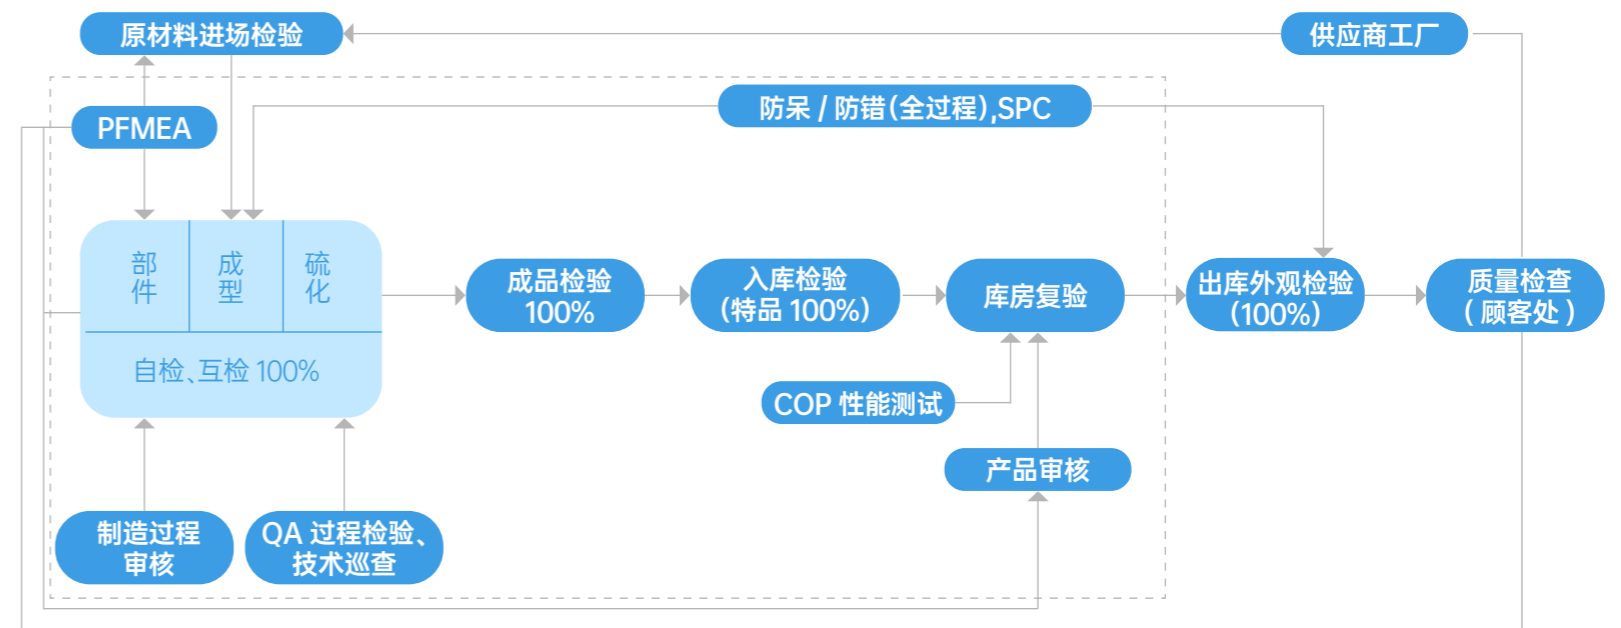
原材料进场检验

供应商工厂

防呆 / 防错(全过程),SPC

PFMEA

| 部件 | 成型 | 硫化 |
|---|---|---|
| 自检、互检 100% | | |

成品检验 100%

入库检验 (特品 100%)

库房复验

出库外观检验 (100%)

质量检查 ( 顾客处 )

COP 性能测试

产品审核

制造过程审核

QA 过程检验、技术巡查